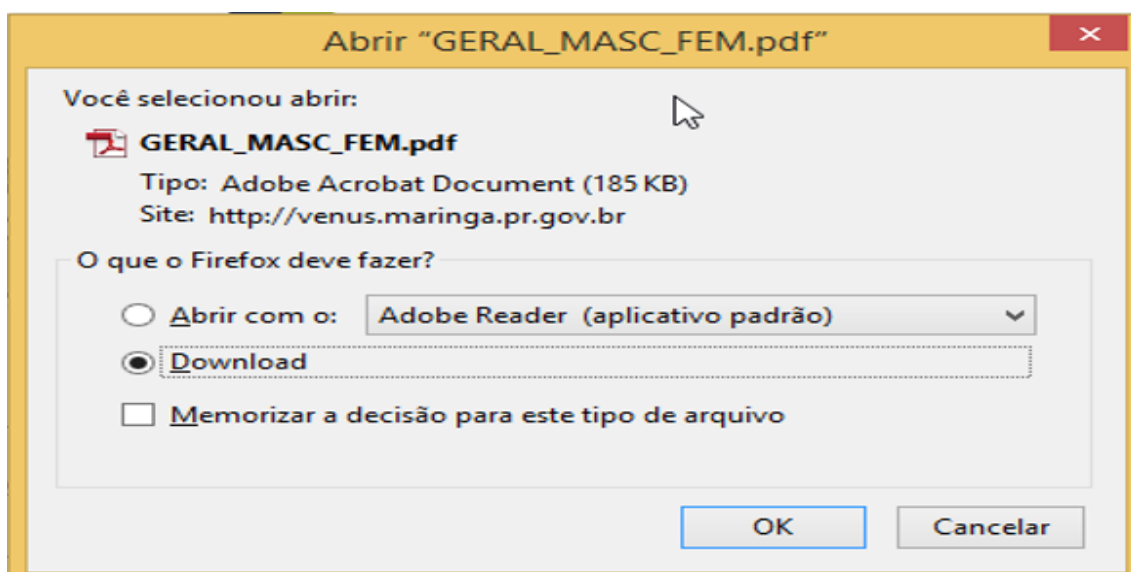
Abrir “GERAL_MASC_FEM.pdf”

Você selecionou abrir:

GERAL_MASC_FEM.pdf

Tipo: Adobe Acrobat Document (185 KB)

Site: http://venus.maringa.pr.gov.br

O que o Firefox deve fazer?

Abrir com o: Adobe Reader (aplicativo padrão)

Download

Memorizar a decisão para este tipo de arquivo

OK

Cancelar